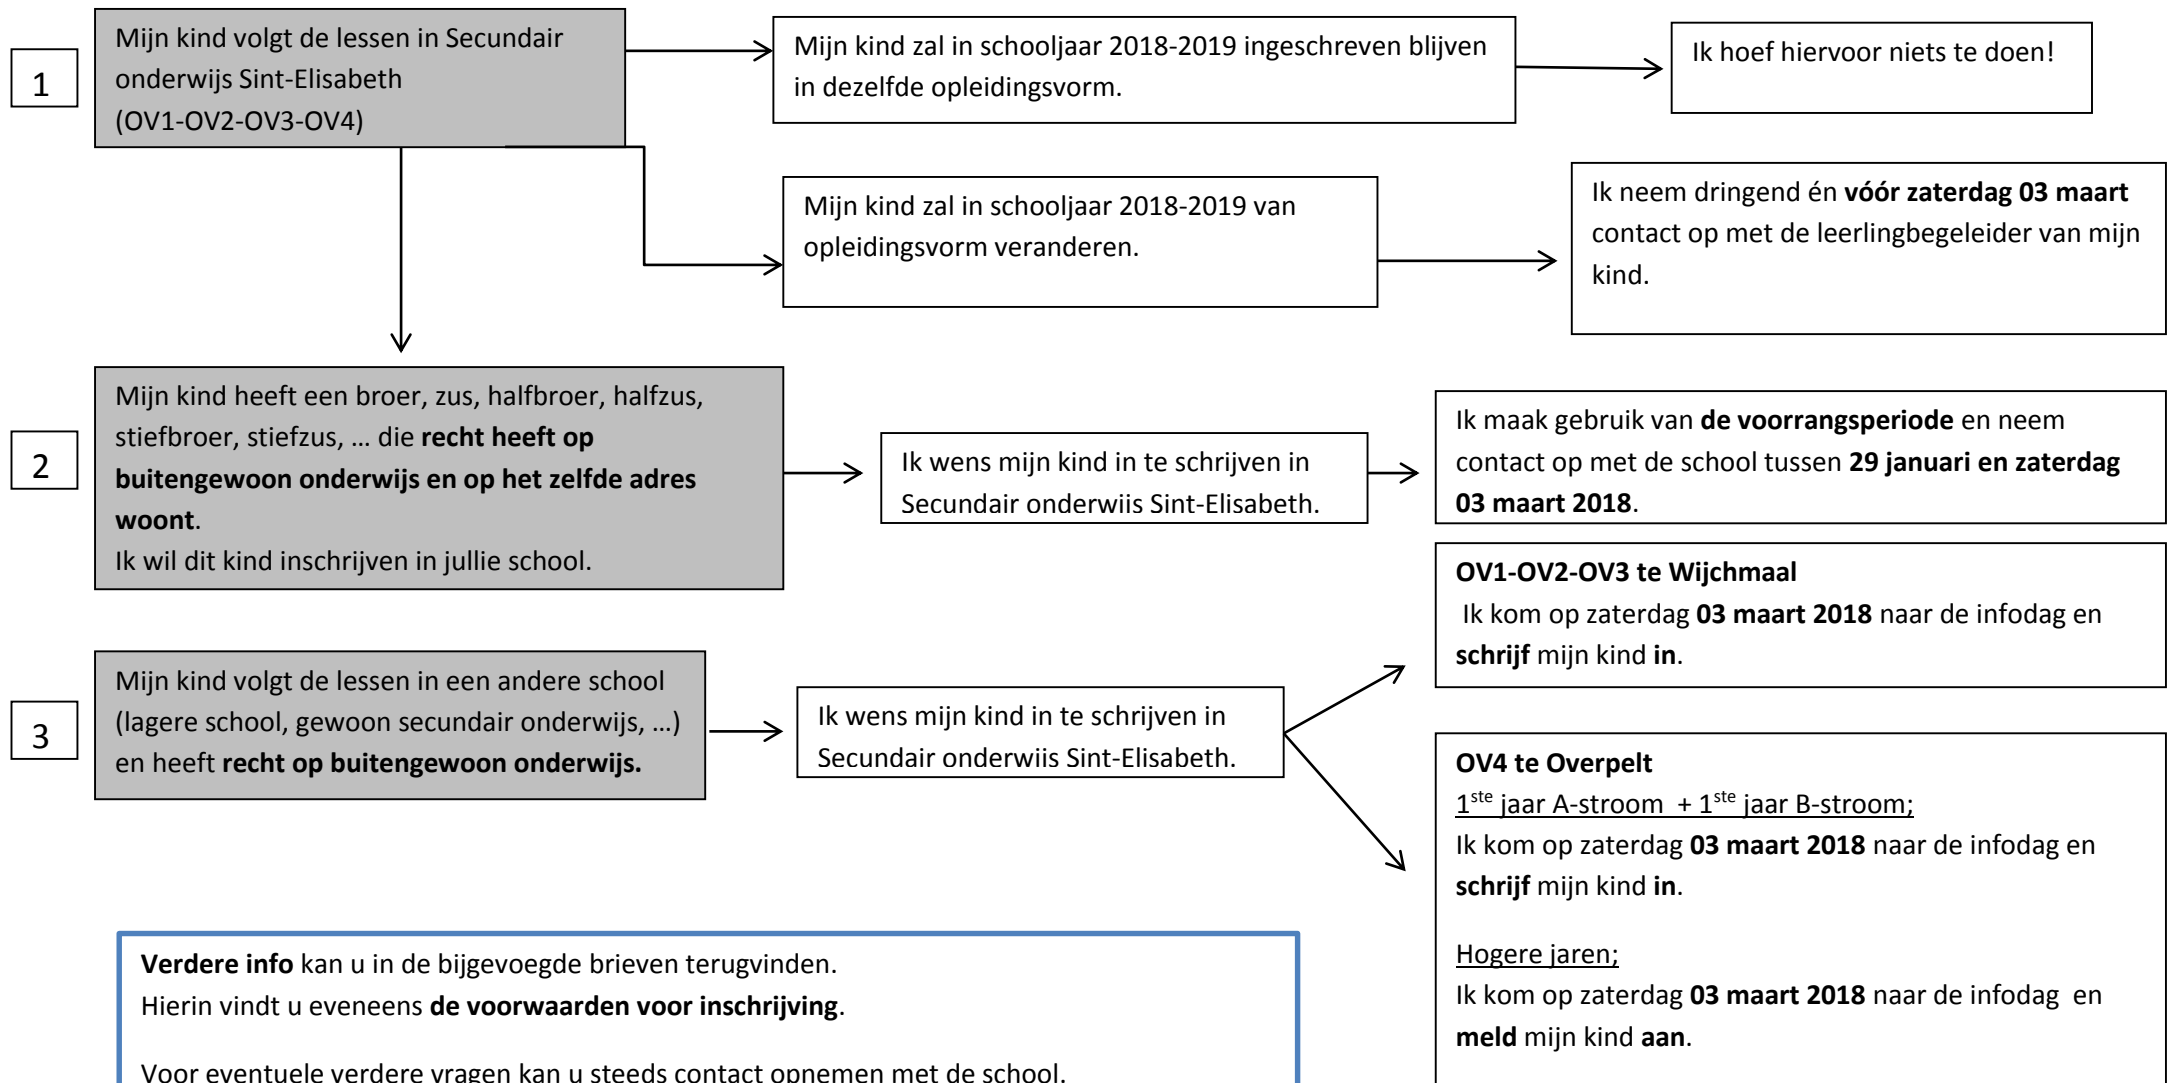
1

Mijn kind volgt de lessen in Secundair onderwijs Sint-Elisabeth (OV1-OV2-OV3-OV4)

Mijn kind zal in schooljaar 2018-2019 ingeschreven blijven in dezelfde opleidingsvorm.

Ik hoef hiervoor niets te doen!

Mijn kind zal in schooljaar 2018-2019 van opleidingsvorm veranderen.

Ik neem dringend én **vóór zaterdag 03 maart** contact op met de leerlingbegeleider van mijn kind.

2

Mijn kind heeft een broer, zus, halfbroer, halfzus, stiefbroer, stiefzus, … die **recht heeft op buitengewoon onderwijs en op het zelfde adres woont**.
Ik wil dit kind inschrijven in jullie school.

Ik wens mijn kind in te schrijven in Secundair onderwiis Sint-Elisabeth.

Ik maak gebruik van **de voorrangsperiode** en neem contact op met de school tussen **29 januari en zaterdag 03 maart 2018**.

**OV1-OV2-OV3 te Wijchmaal**
Ik kom op zaterdag **03 maart 2018** naar de infodag en **schrijf** mijn kind **in**.

3

Mijn kind volgt de lessen in een andere school (lagere school, gewoon secundair onderwijs, …) en heeft **recht op buitengewoon onderwijs.**

Ik wens mijn kind in te schrijven in Secundair onderwiis Sint-Elisabeth.

**OV4 te Overpelt**
1$^{ste}$ jaar A-stroom + 1$^{ste}$ jaar B-stroom;
Ik kom op zaterdag **03 maart 2018** naar de infodag en **schrijf** mijn kind **in**.

Hogere jaren;
Ik kom op zaterdag **03 maart 2018** naar de infodag en **meld** mijn kind **aan**.

**Verdere info** kan u in de bijgevoegde brieven terugvinden.
Hierin vindt u eveneens **de voorwaarden voor inschrijving**.

Voor eventuele verdere vragen kan u steeds contact opnemen met de school.